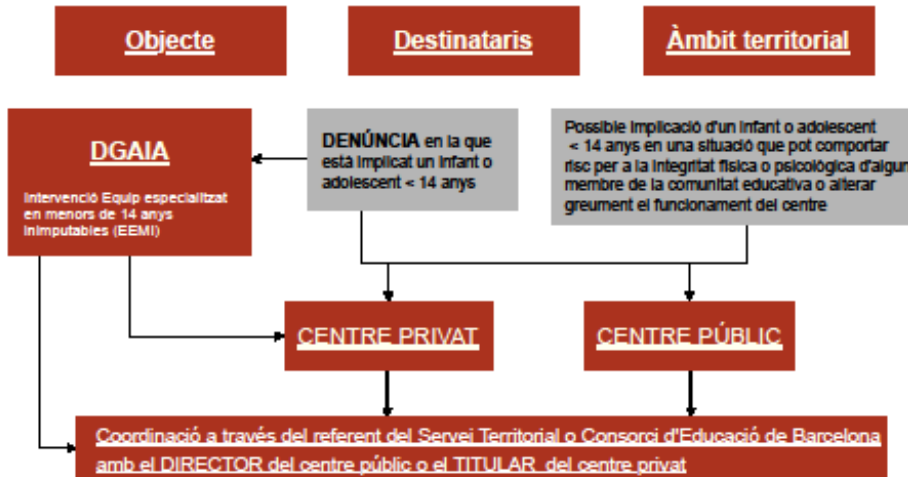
Objecte

Destinataris

Àmbit territorial

DGAIA

Intervenció Equip especialitzat en menors de 14 anys inimputables (EEMI)

DENÚNCIA en la que està implicat un infant o adolescent < 14 anys

Possible implicació d'un infant o adolescent < 14 anys en una situació que pot comportar risc per a la integritat física o psicològica d'algun membre de la comunitat educativa o alterar greument el funcionament del centre

CENTRE PRIVAT

CENTRE PÚBLIC

Coordinació a través del referent del Servei Territorial o Consorci d'Educació de Barcelona amb el DIRECTOR del centre públic o el TITULAR del centre privat